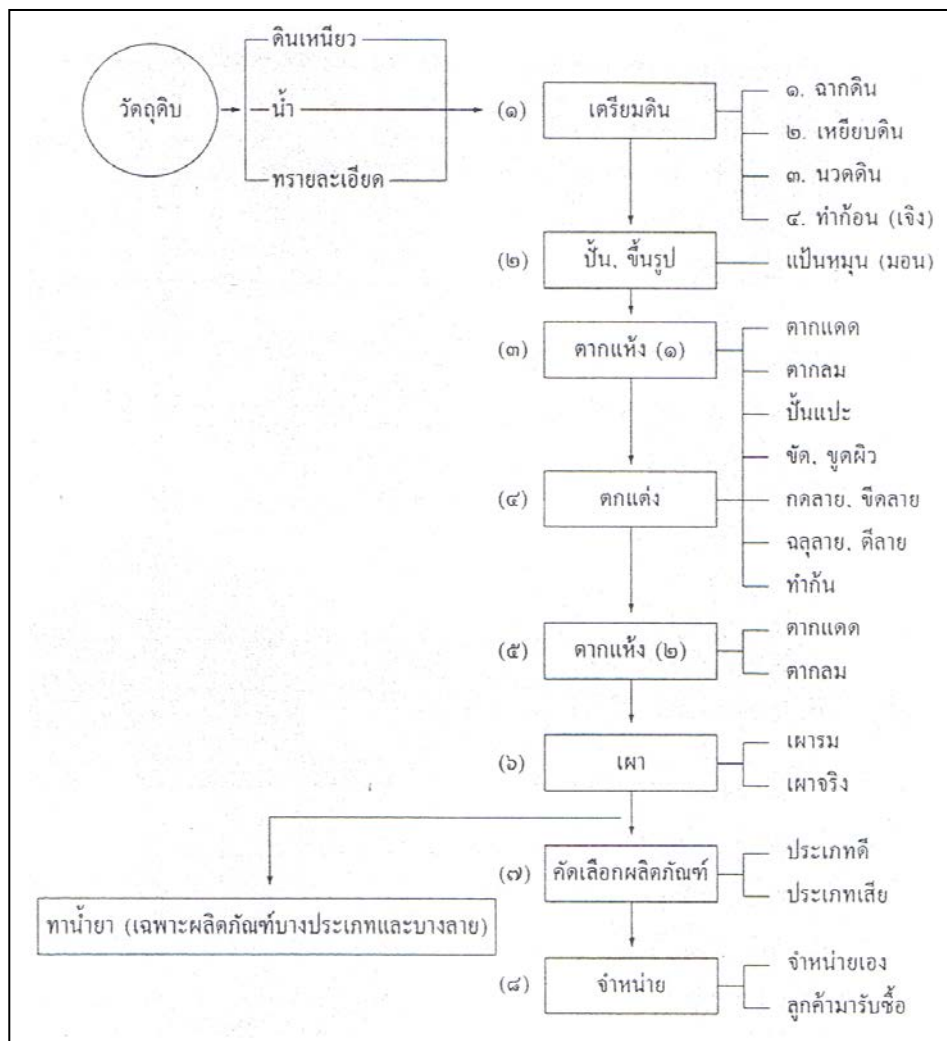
วัตถุดิบ

ดินเหนียว
น้ำ
ทรายละเอียด

(๑) เตรียมดิน
๑. ฉากดิน
๒. เหยียบดิน
๓. นวดดิน
๔. ทำก้อน (เจิง)

(๒) ปั้น, ขึ้นรูป
แป้นหมุน (มอน)

(๓) ตากแห้ง (๑)
ตากแดด
ตากลม

(๔) ตกแต่ง
ปั้นแปะ
ขัด, ขูดผิว
กดลาย, ขีดลาย
ฉลุลาย, ตีลาย
ทำก้น

(๕) ตากแห้ง (๒)
ตากแดด
ตากลม

(๖) เผา
เผารม
เผาจริง

(๗) คัดเลือกผลิตภัณฑ์
ประเภทดี
ประเภทเสีย

ทาน้ำยา (เฉพาะผลิตภัณฑ์บางประเภทและบางลาย)

(๘) จำหน่าย
จำหน่ายเอง
ลูกค้ามารับซื้อ